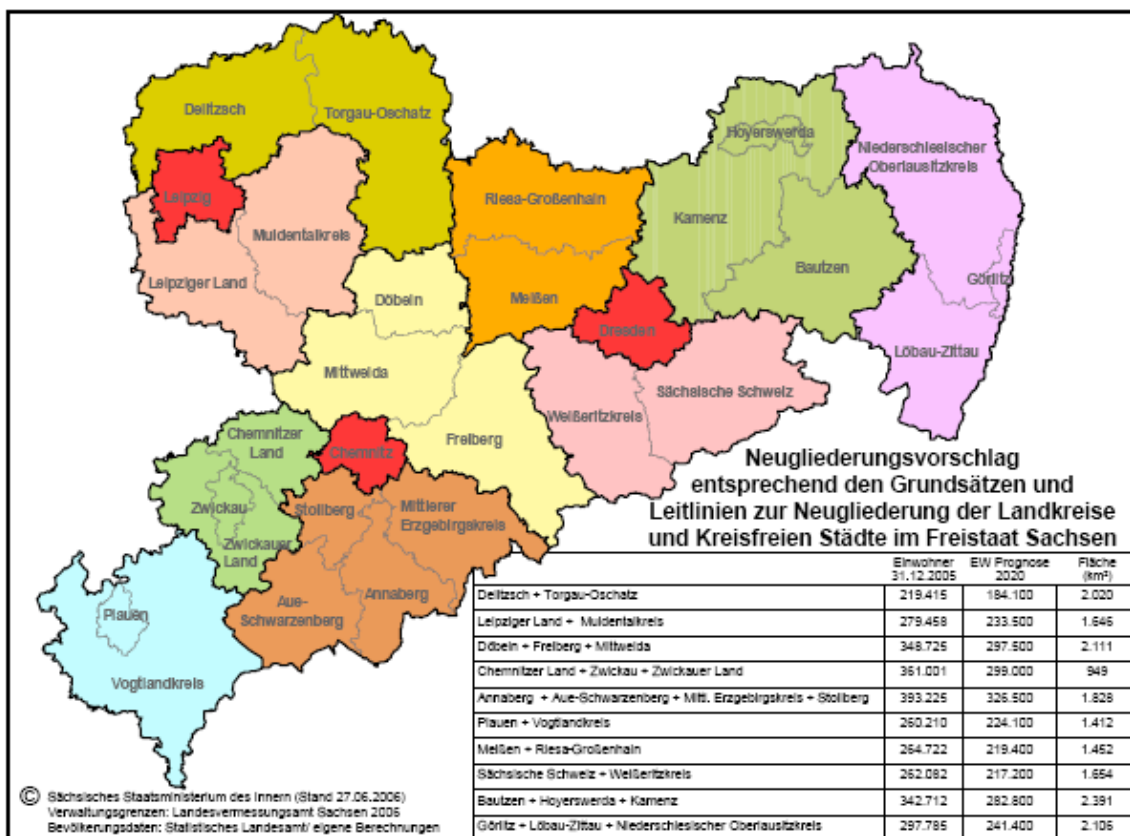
Delitzsch
Torgau-Oschatz
Hoyerswerda
Niederschlesischer Oberlausitzkreis
Leipzig
Muldentalkreis
Riesa-Großenhain
Kamenz
Leipziger Land
Bautzen
Görlitz
Döbeln
Meißen
Dresden
Löbau-Zittau
Mittweida
Sächsische Schweiz
Weißeritzkreis
Freiberg
Chemnitzer Land
Chemnitz
Zwickau
Stollberg
Mittlerer Erzgebirgskreis
Zwickauer Land
Plauen
Aue-Schwarzenberg
Annaberg
Vogtlandkreis

Neugliederungsvorschlag entsprechend den Grundsätzen und Leitlinien zur Neugliederung der Landkreise und Kreisfreien Städte im Freistaat Sachsen

| | Einwohner 31.12.2005 | EW Prognose 2020 | Fläche (km²) |
|---|---|---|---|
| Delitzsch + Torgau-Oschatz | 219.415 | 184.100 | 2.020 |
| Leipziger Land + Muldentalkreis | 279.458 | 233.500 | 1.646 |
| Döbeln + Freiberg + Mittweida | 348.725 | 297.500 | 2.111 |
| Chemnitzer Land + Zwickau + Zwickauer Land | 361.001 | 299.000 | 949 |
| Annaberg + Aue-Schwarzenberg + Mittl. Erzgebirgskreis + Stollberg | 393.225 | 326.500 | 1.828 |
| Plauen + Vogtlandkreis | 260.210 | 224.100 | 1.412 |
| Meißen + Riesa-Großenhain | 264.722 | 219.400 | 1.452 |
| Sächsische Schweiz + Weißeritzkreis | 262.082 | 217.200 | 1.654 |
| Bautzen + Hoyerswerda + Kamenz | 342.712 | 282.800 | 2.391 |
| Görlitz + Löbau-Zittau + Niederschlesischer Oberlausitzkreis | 297.785 | 241.400 | 2.106 |

© Sächsisches Staatsministerium des Innern (Stand 27.06.2006)
Verwaltungsgrenzen: Landesvermessungsamt Sachsen 2006
Bevölkerungsdaten: Statistisches Landesamt/ eigene Berechnungen